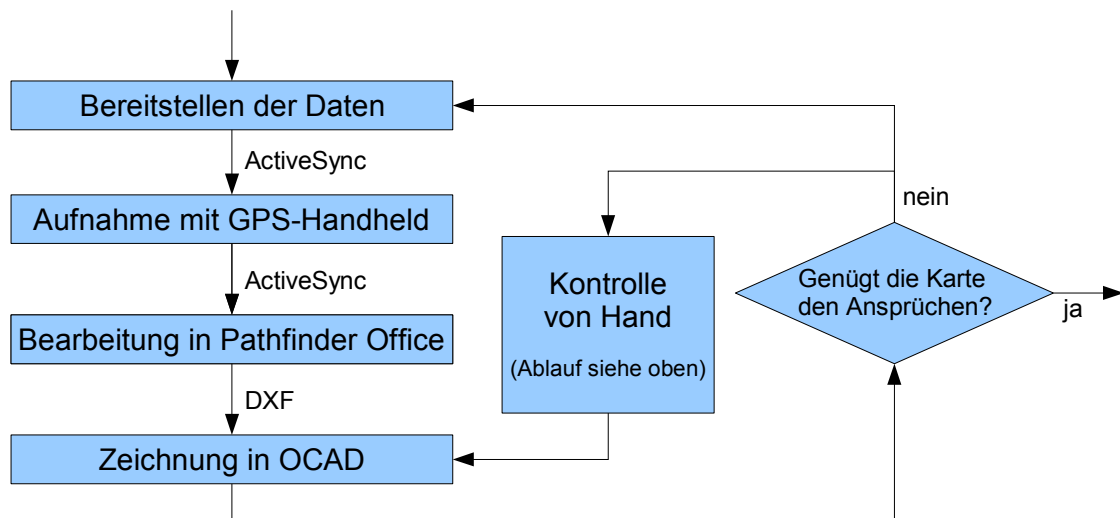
Bereitstellen der Daten

ActiveSync

Aufnahme mit GPS-Handheld

ActiveSync

Bearbeitung in Pathfinder Office

DXF

Zeichnung in OCAD

Kontrolle von Hand

(Ablauf siehe oben)

nein

Genügt die Karte den Ansprüchen?

ja